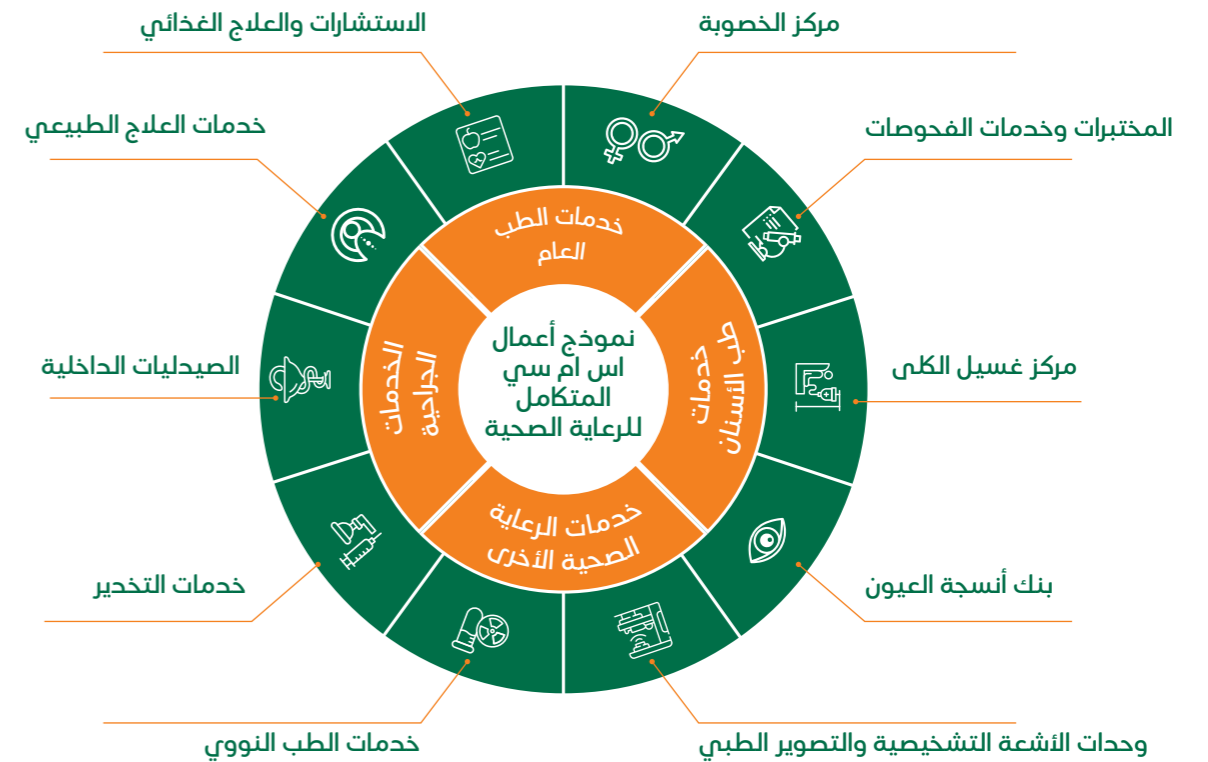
الاستشارات والعلاج الغذائي

مركز الخصوبة

خدمات العلاج الطبيعي

المختبرات وخدمات الفحوصات

خدمات الطب العام

الخدمات الجراحية

نموذج أعمال اس ام سي المتكامل للرعاية الصحية

خدمات طب الأسنان

مركز غسيل الكلى

الصيدليات الداخلية

خدمات الرعاية الصحية الأخرى

خدمات التخدير

بنك أنسجة العيون

خدمات الطب النووي

وحدات الأشعة التشخيصية والتصوير الطبي